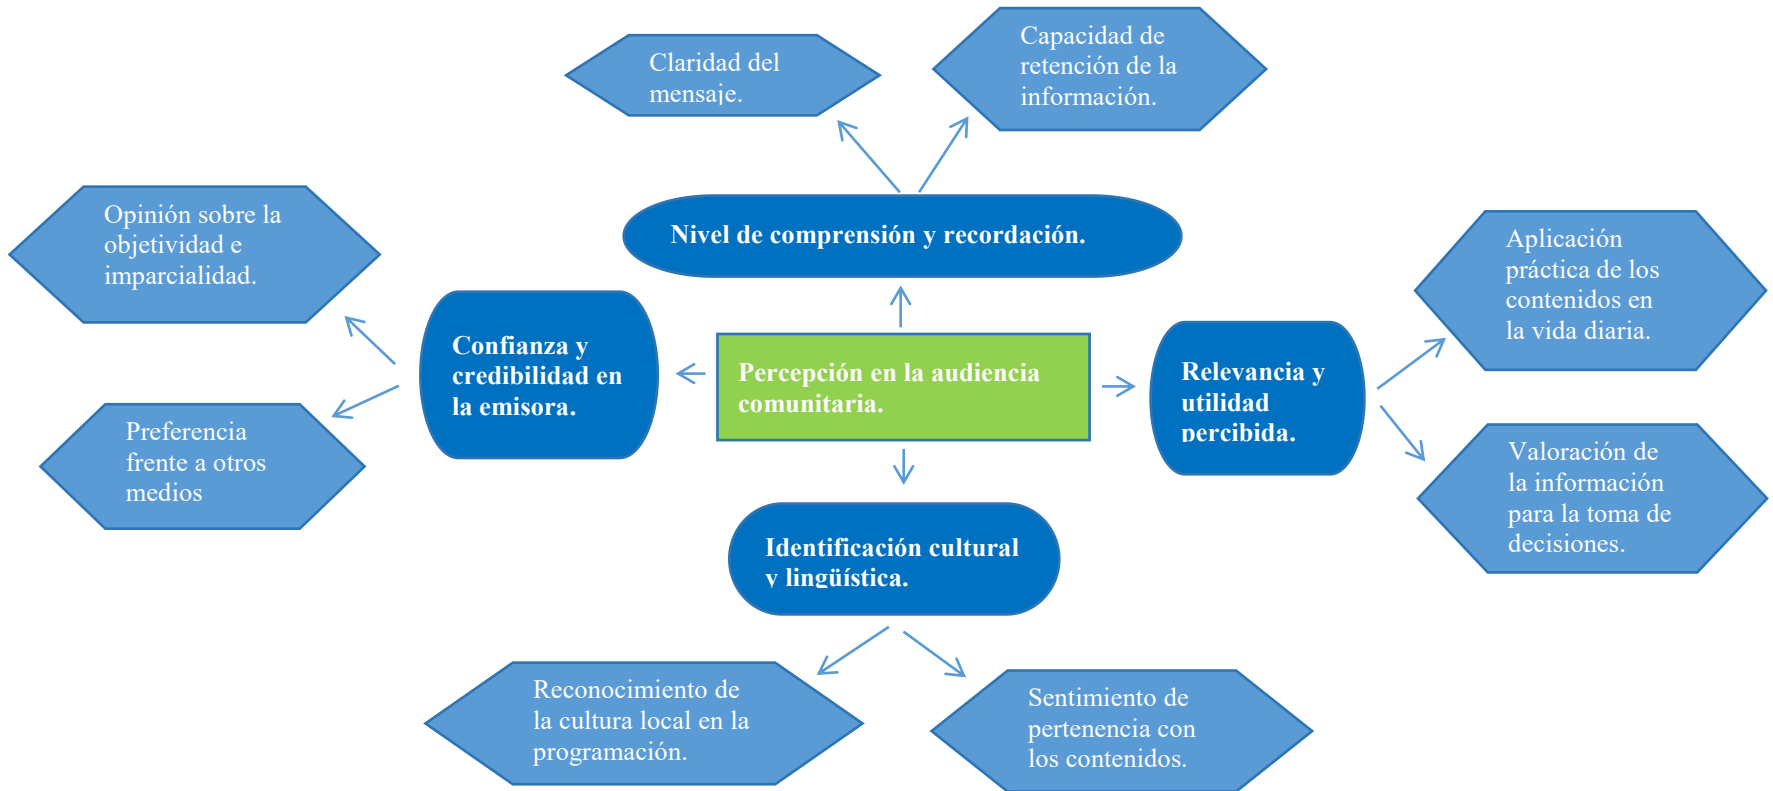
Claridad del mensaje.

Capacidad de retención de la información.

Nivel de comprensión y recordación.

Opinión sobre la objetividad e imparcialidad.

Confianza y credibilidad en la emisora.

Preferencia frente a otros medios

Percepción en la audiencia comunitaria.

Relevancia y utilidad percibida.

Aplicación práctica de los contenidos en la vida diaria.

Valoración de la información para la toma de decisiones.

Identificación cultural y lingüística.

Reconocimiento de la cultura local en la programación.

Sentimiento de pertenencia con los contenidos.